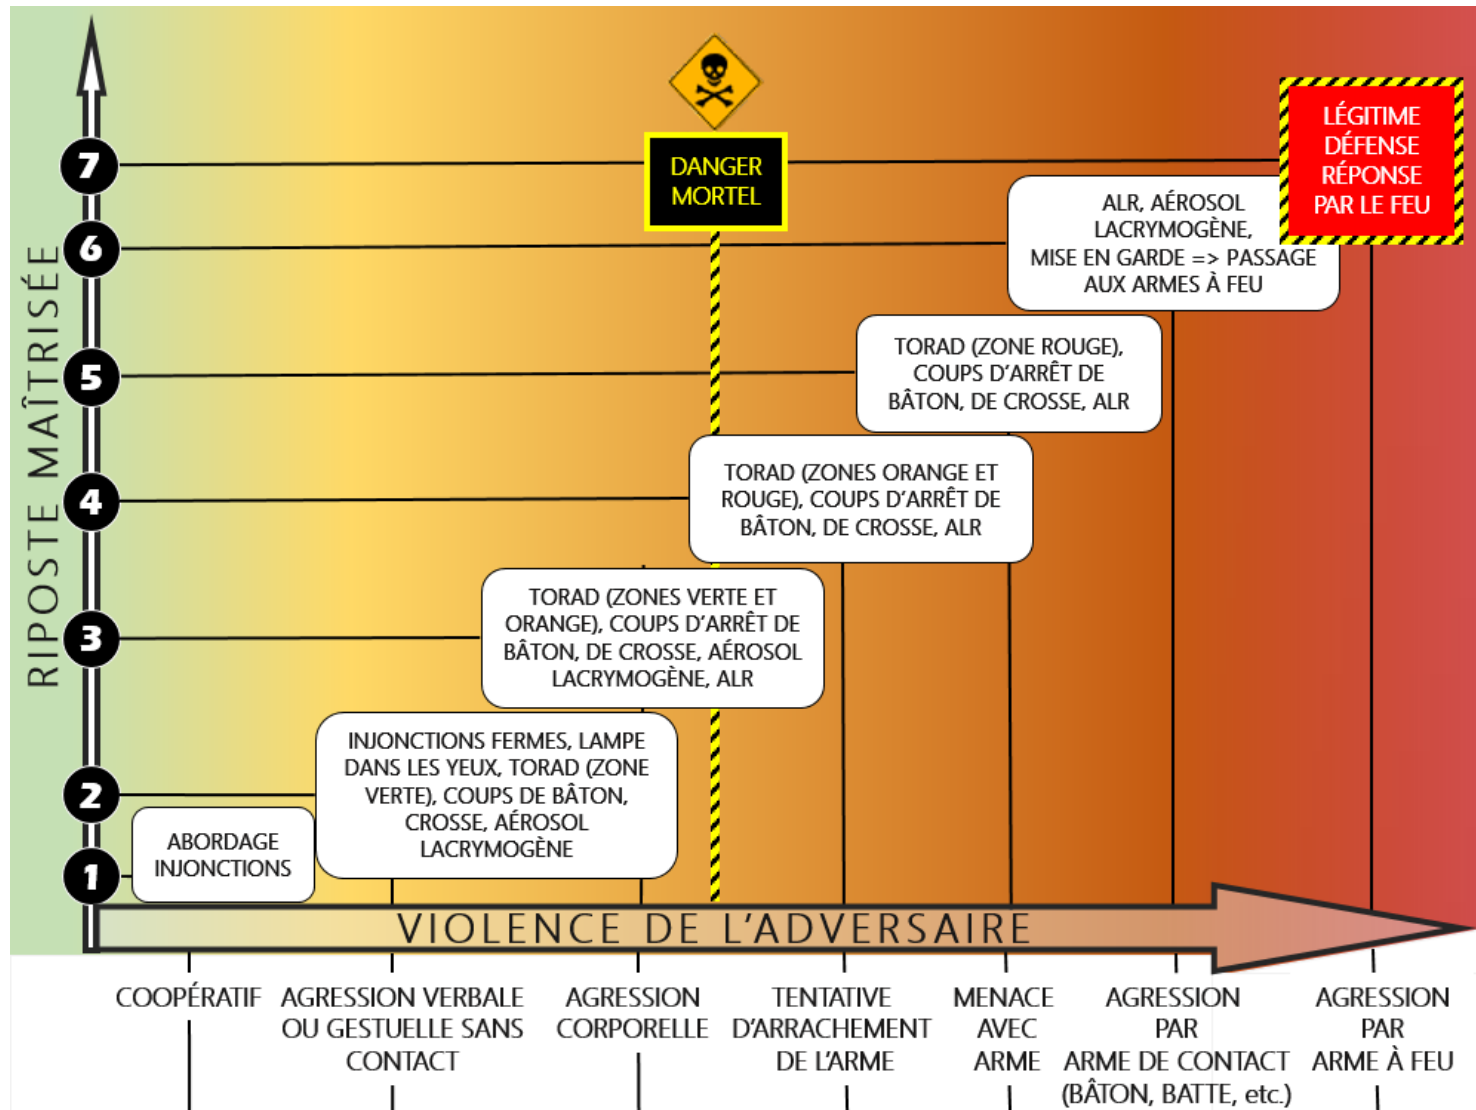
RIPOSTE MAÎTRISÉE

7
6
5
4
3
2
1

DANGER MORTEL

LÉGITIME DÉFENSE RÉPONSE PAR LE FEU

ALR, AÉROSOL LACRYMOGÈNE, MISE EN GARDE => PASSAGE AUX ARMES À FEU

TORAD (ZONE ROUGE), COUPS D'ARRÊT DE BÂTON, DE CROSSE, ALR

TORAD (ZONES ORANGE ET ROUGE), COUPS D'ARRÊT DE BÂTON, DE CROSSE, ALR

TORAD (ZONES VERTE ET ORANGE), COUPS D'ARRÊT DE BÂTON, DE CROSSE, AÉROSOL LACRYMOGÈNE, ALR

INJONCTIONS FERMES, LAMPE DANS LES YEUX, TORAD (ZONE VERTE), COUPS DE BÂTON, CROSSE, AÉROSOL LACRYMOGÈNE

ABORDAGE INJONCTIONS

VIOLENCE DE L'ADVERSAIRE

COOPÉRATIF

AGRESSION VERBALE OU GESTUELLE SANS CONTACT

AGRESSION CORPORELLE

TENTATIVE D'ARRACHEMENT DE L'ARME

MENACE AVEC ARME

AGRESSION PAR ARME DE CONTACT (BÂTON, BATTE, etc.)

AGRESSION PAR ARME À FEU